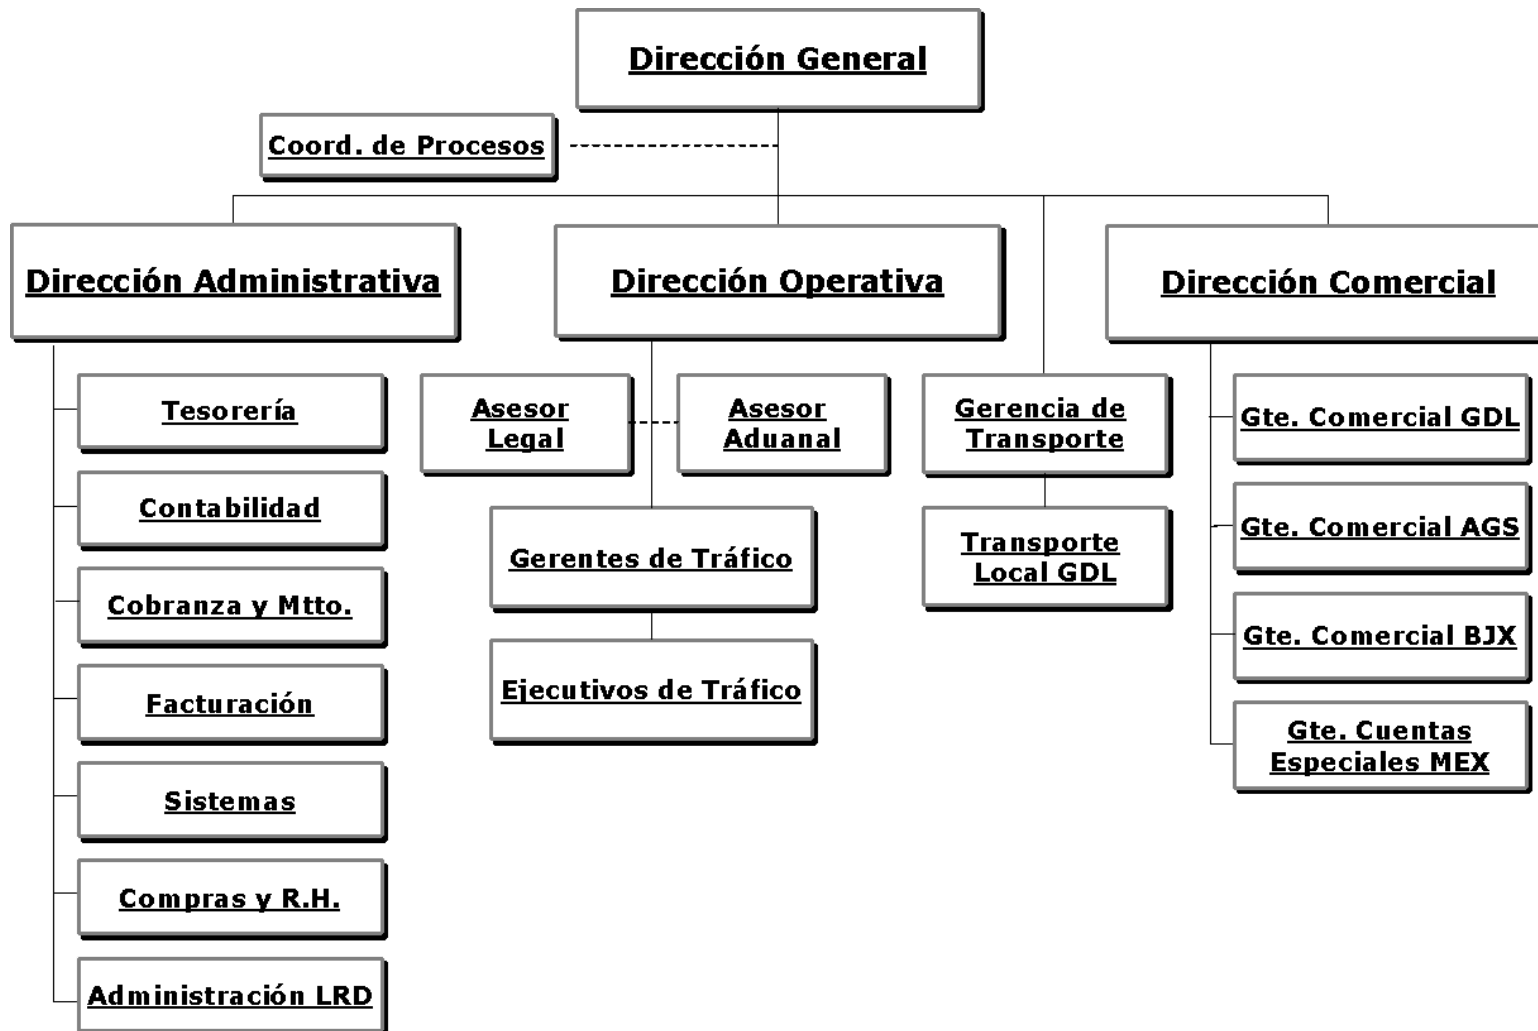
Dirección General

Coord. de Procesos

Dirección Administrativa

Dirección Operativa

Dirección Comercial

Tesorería

Contabilidad

Cobranza y Mtto.

Facturación

Sistemas

Compras y R.H.

Administración LRD

Asesor Legal

Asesor Aduanal

Gerentes de Tráfico

Ejecutivos de Tráfico

Gerencia de Transporte

Transporte Local GDL

Gte. Comercial GDL

Gte. Comercial AGS

Gte. Comercial BJX

Gte. Cuentas Especiales MEX